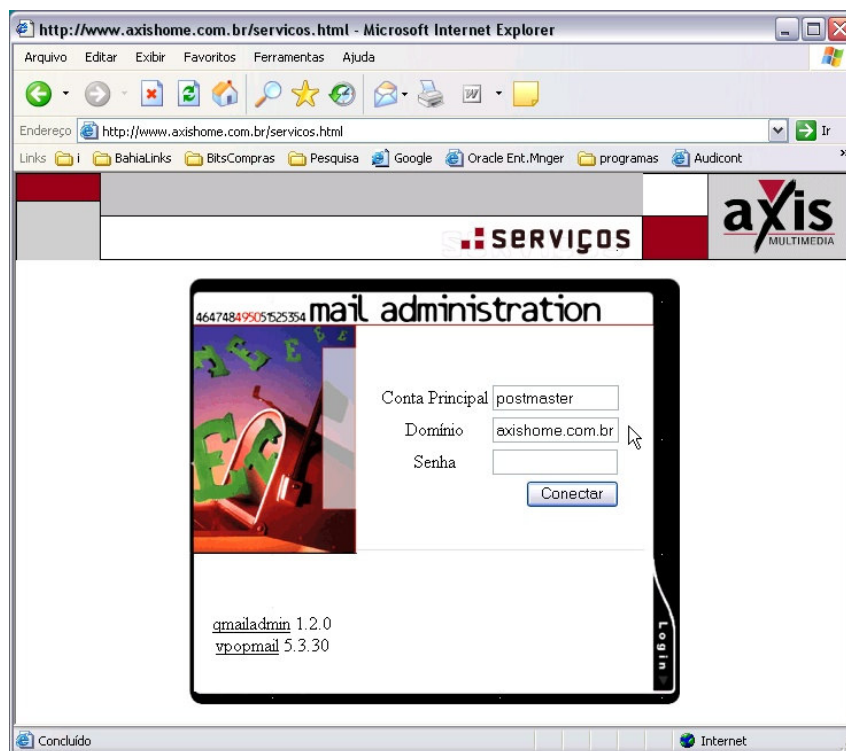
http://www.axishome.com.br/servicos.html - Microsoft Internet Explorer

Arquivo Editar Exibir Favoritos Ferramentas Ajuda

Endereço http://www.axishome.com.br/servicos.html Ir

Links i BahiaLinks BitsCompras Pesquisa Google Oracle Ent.Mnger programas Audicont

SERVIÇOS

axis MULTIMEDIA

4647484950515253​54 mail administration

Conta Principal postmaster

Domínio axishome.com.br

Senha

Conectar

qmailadmin 1.2.0
vpopmail 5.3.30

Login

Concluído

Internet